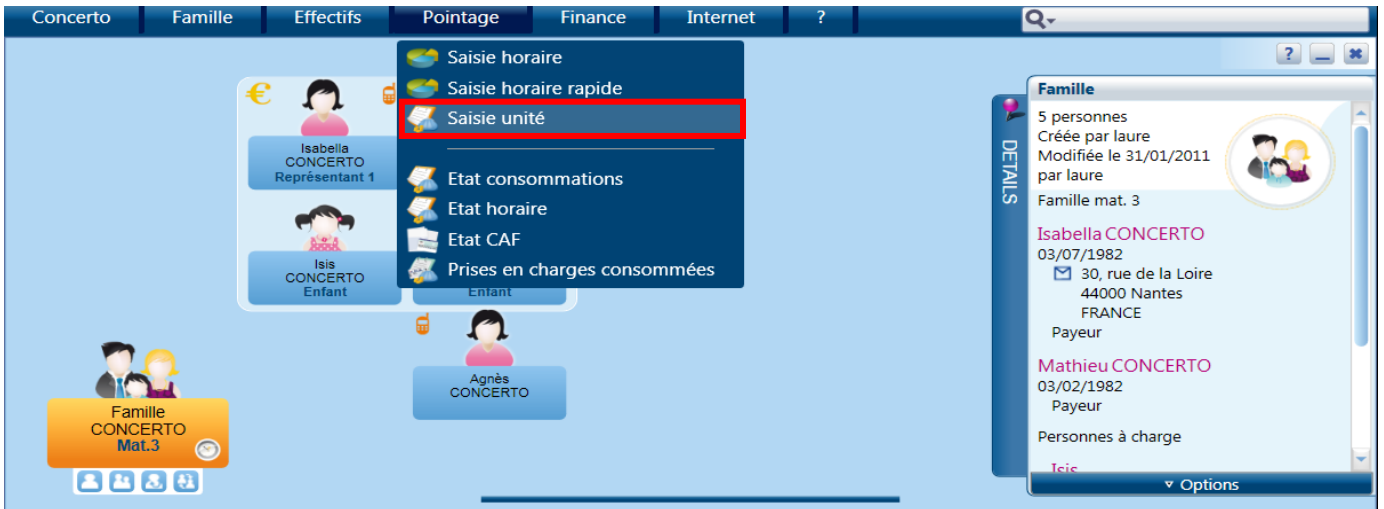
Concerto Famille Effectifs Pointage Finance Internet ?

Saisie horaire
Saisie horaire rapide
Saisie unité

Etat consommations
Etat horaire
Etat CAF
Prises en charges consommées

Isabella
CONCERTO
Représentant 1

Isis
CONCERTO
Enfant

Enfant

Agnès
CONCERTO

Famille
CONCERTO
Mat.3

DETAILS

Famille
5 personnes
Créée par laure
Modifiée le 31/01/2011
par laure
Famille mat. 3

Isabella CONCERTO
03/07/1982
30, rue de la Loire
44000 Nantes
FRANCE
Payeur

Mathieu CONCERTO
03/02/1982
Payeur

Personnes à charge

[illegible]

▾ Options